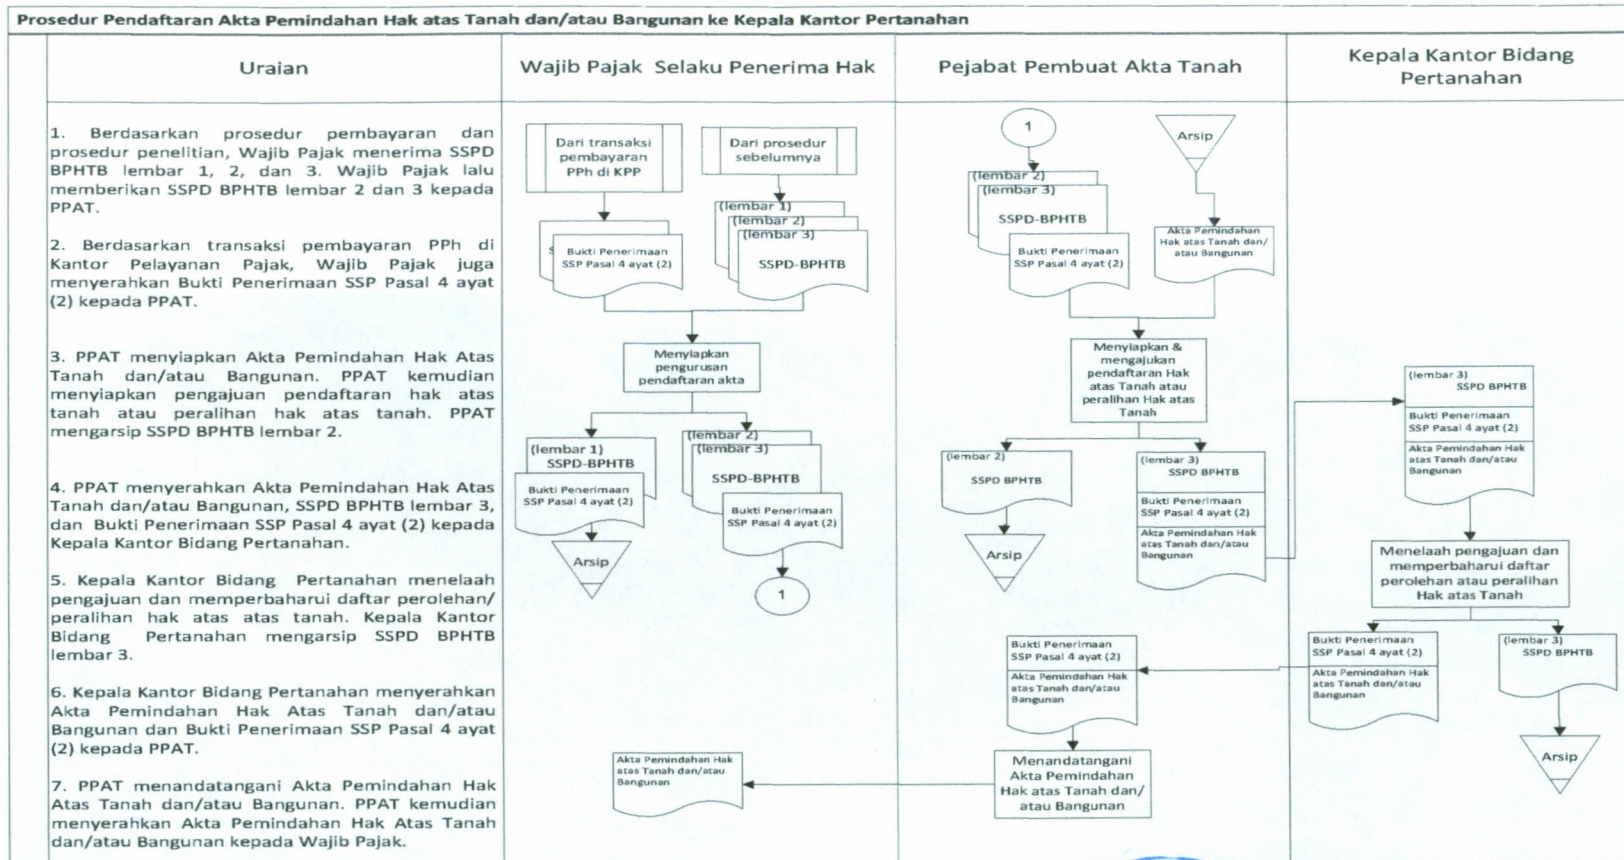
Prosedur Pendaftaran Akta Pemindahan Hak atas Tanah dan/atau Bangunan ke Kepala Kantor Pertanahan

| Uraian | Wajib Pajak Selaku Penerima Hak | Pejabat Pembuat Akta Tanah | Kepala Kantor Bidang Pertanahan |
|---|---|---|---|

1. Berdasarkan prosedur pembayaran dan prosedur penelitian, Wajib Pajak menerima SSPD BPHTB lembar 1, 2, dan 3. Wajib Pajak lalu memberikan SSPD BPHTB lembar 2 dan 3 kepada PPAT.

2. Berdasarkan transaksi pembayaran PPh di Kantor Pelayanan Pajak, Wajib Pajak juga menyerahkan Bukti Penerimaan SSP Pasal 4 ayat (2) kepada PPAT.

3. PPAT menyiapkan Akta Pemindahan Hak Atas Tanah dan/atau Bangunan. PPAT kemudian menyiapkan pengajuan pendaftaran hak atas tanah atau peralihan hak atas tanah. PPAT mengarsip SSPD BPHTB lembar 2.

4. PPAT menyerahkan Akta Pemindahan Hak Atas Tanah dan/atau Bangunan, SSPD BPHTB lembar 3, dan Bukti Penerimaan SSP Pasal 4 ayat (2) kepada Kepala Kantor Bidang Pertanahan.

5. Kepala Kantor Bidang Pertanahan menelaah pengajuan dan memperbaharui daftar perolehan/ peralihan hak atas atas tanah. Kepala Kantor Bidang Pertanahan mengarsip SSPD BPHTB lembar 3.

6. Kepala Kantor Bidang Pertanahan menyerahkan Akta Pemindahan Hak Atas Tanah dan/atau Bangunan dan Bukti Penerimaan SSP Pasal 4 ayat (2) kepada PPAT.

7. PPAT menandatangani Akta Pemindahan Hak Atas Tanah dan/atau Bangunan. PPAT kemudian menyerahkan Akta Pemindahan Hak Atas Tanah dan/atau Bangunan kepada Wajib Pajak.

Dari transaksi pembayaran PPh di KPP
Dari prosedur sebelumnya
Bukti Penerimaan SSP Pasal 4 ayat (2)
(lembar 1)
(lembar 2)
(lembar 3)
SSPD-BPHTB
Menyiapkan pengurusan pendaftaran akta
(lembar 1)
SSPD-BPHTB
Bukti Penerimaan SSP Pasal 4 ayat (2)
(lembar 2)
(lembar 3)
SSPD-BPHTB
Bukti Penerimaan SSP Pasal 4 ayat (2)
Arsip
1
Akta Pemindahan Hak atas Tanah dan/atau Bangunan

1
Arsip
(lembar 2)
(lembar 3)
SSPD-BPHTB
Bukti Penerimaan SSP Pasal 4 ayat (2)
Akta Pemindahan Hak atas Tanah dan/ atau Bangunan
Menyiapkan & mengajukan pendaftaran Hak atas Tanah atau peralihan Hak atas Tanah
(lembar 2)
SSPD BPHTB
Arsip
(lembar 3)
SSPD BPHTB
Bukti Penerimaan SSP Pasal 4 ayat (2)
Akta Pemindahan Hak atas Tanah dan/atau Bangunan
Bukti Penerimaan SSP Pasal 4 ayat (2)
Akta Pemindahan Hak atas Tanah dan/atau Bangunan
Menandatangani Akta Pemindahan Hak atas Tanah dan/ atau Bangunan

(lembar 3)
SSPD BPHTB
Bukti Penerimaan SSP Pasal 4 ayat (2)
Akta Pemindahan Hak atas Tanah dan/atau Bangunan
Menelaah pengajuan dan memperbaharui daftar perolehan atau peralihan Hak atas Tanah
Bukti Penerimaan SSP Pasal 4 ayat (2)
Akta Pemindahan Hak atas Tanah dan/atau Bangunan
(lembar 3)
SSPD BPHTB
Arsip